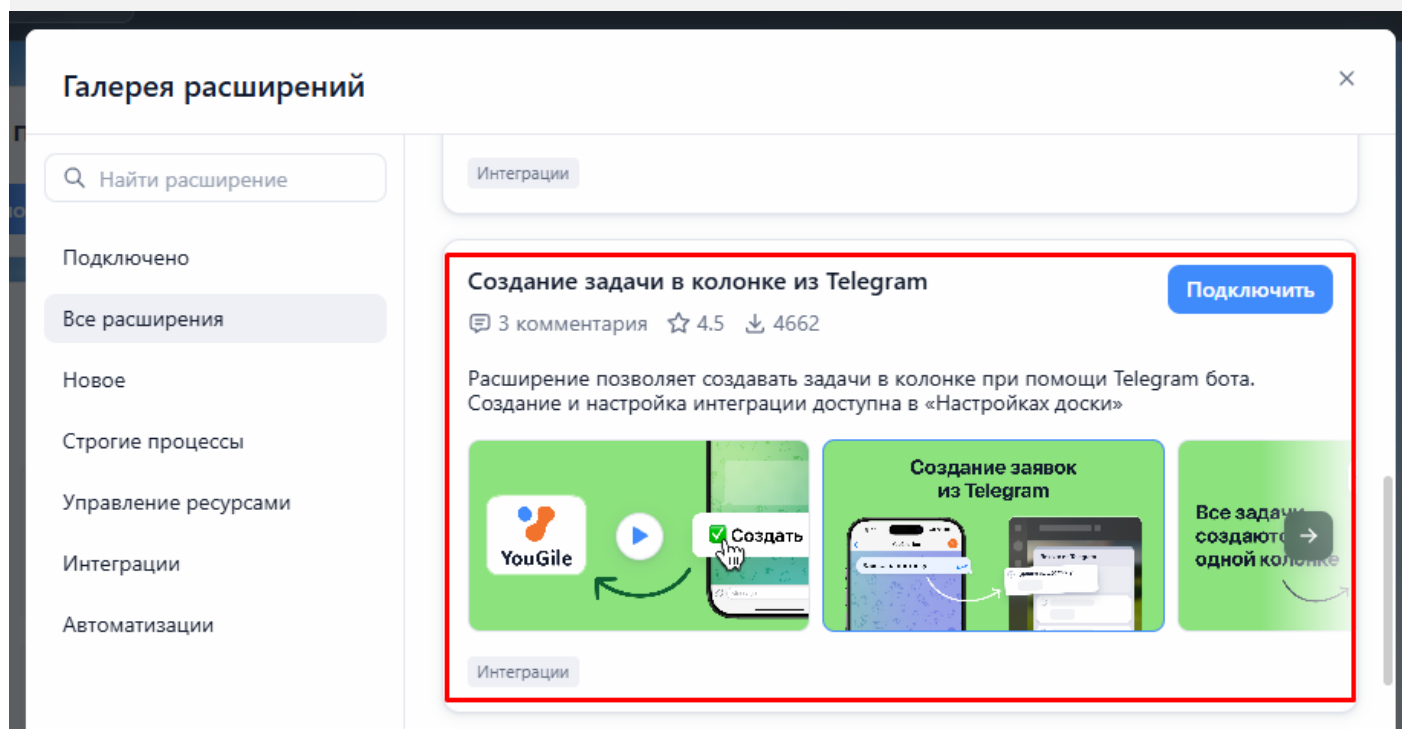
Галерея расширений

×

Найти расширение

Подключено

Все расширения

Новое

Строгие процессы

Управление ресурсами

Интеграции

Автоматизации

Интеграции

Создание задачи в колонке из Telegram

Подключить

3 комментария 4.5 4662

Расширение позволяет создавать задачи в колонке при помощи Telegram бота. Создание и настройка интеграции доступна в «Настройках доски»

YouGile

Создать

Создание заявок из Telegram

Все задачи создаются в одной колонке

Интеграции